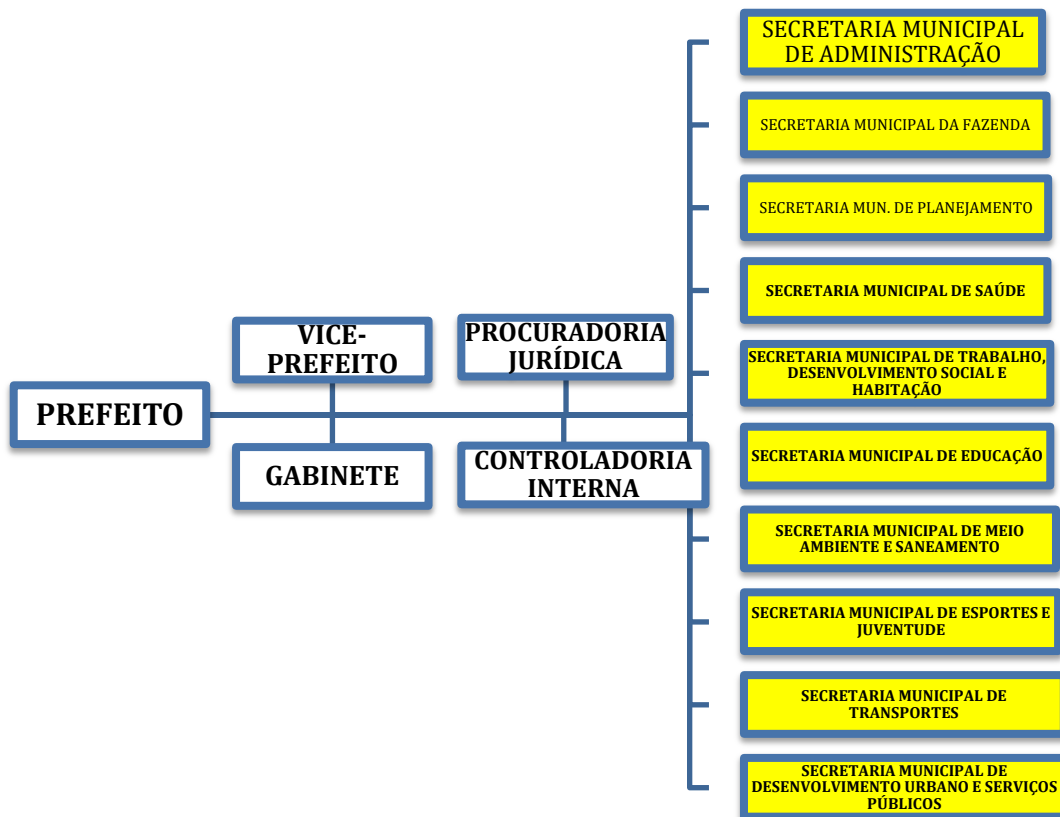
PREFEITO

VICE-PREFEITO

GABINETE

PROCURADORIA JURÍDICA

CONTROLADORIA INTERNA

SECRETARIA MUNICIPAL DE ADMINISTRAÇÃO

SECRETARIA MUNICIPAL DA FAZENDA

SECRETARIA MUN. DE PLANEJAMENTO

SECRETARIA MUNICIPAL DE SAÚDE

SECRETARIA MUNICIPAL DE TRABALHO, DESENVOLVIMENTO SOCIAL E HABITAÇÃO

SECRETARIA MUNICIPAL DE EDUCAÇÃO

SECRETARIA MUNICIPAL DE MEIO AMBIENTE E SANEAMENTO

SECRETARIA MUNICIPAL DE ESPORTES E JUVENTUDE

SECRETARIA MUNICIPAL DE TRANSPORTES

SECRETARIA MUNICIPAL DE DESENVOLVIMENTO URBANO E SERVIÇOS PÚBLICOS